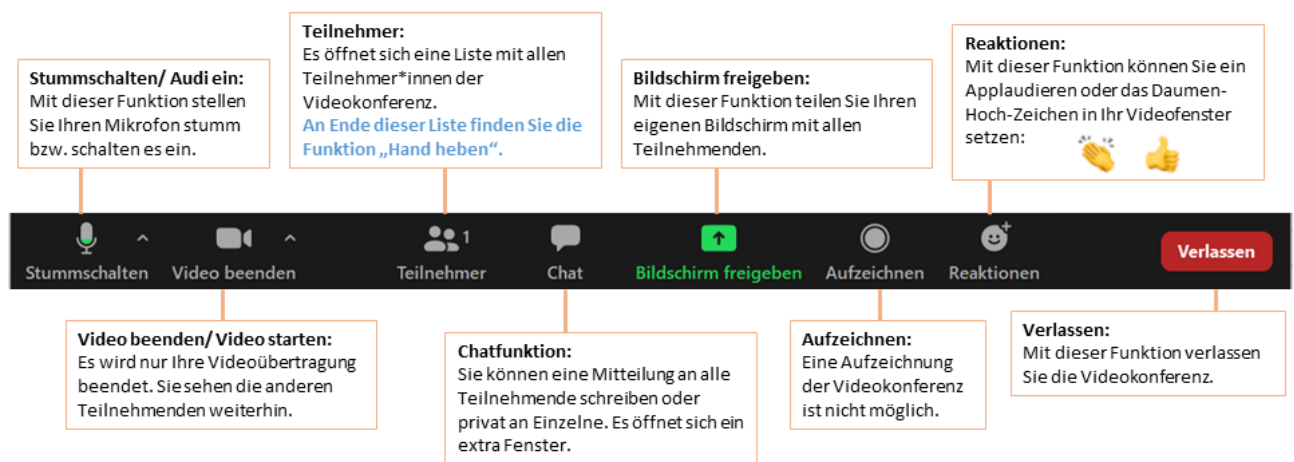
**Stummschalten/ Audi ein:**
Mit dieser Funktion stellen Sie Ihren Mikrofon stumm bzw. schalten es ein.

**Teilnehmer:**
Es öffnet sich eine Liste mit allen Teilnehmer*innen der Videokonferenz.
An Ende dieser Liste finden Sie die Funktion „Hand heben".

**Bildschirm freigeben:**
Mit dieser Funktion teilen Sie Ihren eigenen Bildschirm mit allen Teilnehmenden.

**Reaktionen:**
Mit dieser Funktion können Sie ein Applaudieren oder das Daumen-Hoch-Zeichen in Ihr Videofenster setzen:

Stummschalten Video beenden Teilnehmer 1 Chat Bildschirm freigeben Aufzeichnen Reaktionen Verlassen

**Video beenden/ Video starten:**
Es wird nur Ihre Videoübertragung beendet. Sie sehen die anderen Teilnehmenden weiterhin.

**Chatfunktion:**
Sie können eine Mitteilung an alle Teilnehmende schreiben oder privat an Einzelne. Es öffnet sich ein extra Fenster.

**Aufzeichnen:**
Eine Aufzeichnung der Videokonferenz ist nicht möglich.

**Verlassen:**
Mit dieser Funktion verlassen Sie die Videokonferenz.